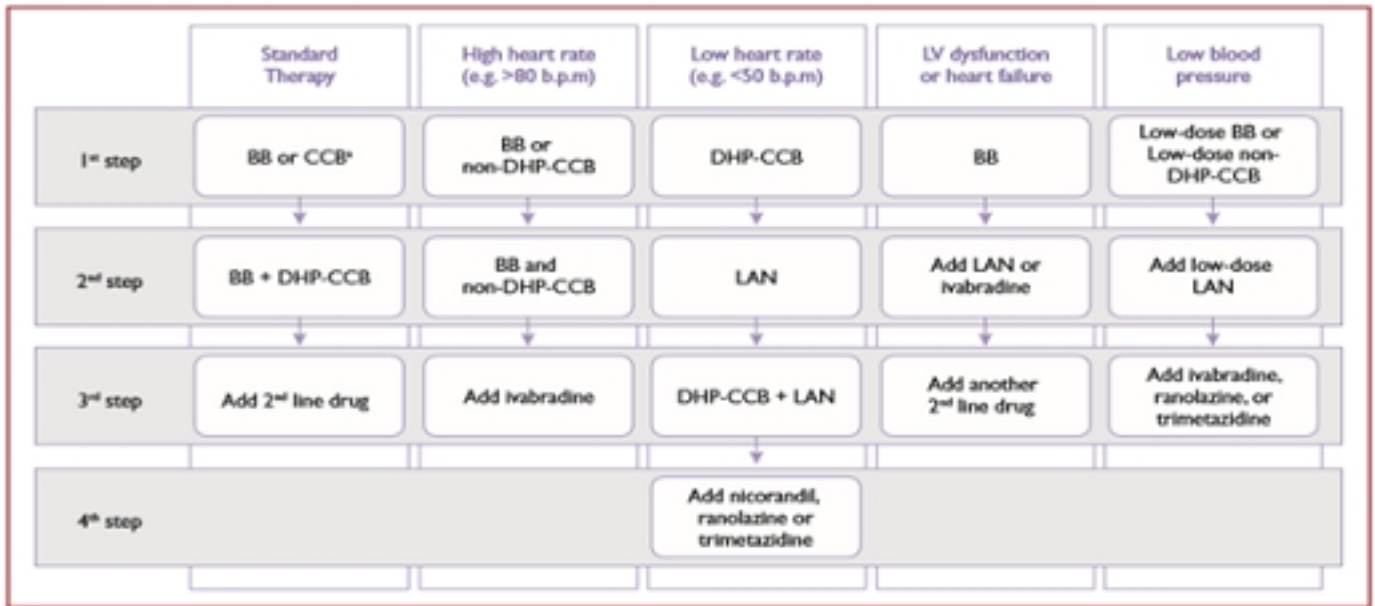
|  | Standard Therapy | High heart rate (e.g. >80 b.p.m) | Low heart rate (e.g. <50 b.p.m) | LV dysfunction or heart failure | Low blood pressure |
|---|---|---|---|---|---|
| 1st step | BB or CCB$^a$ | BB or non-DHP-CCB | DHP-CCB | BB | Low-dose BB or Low-dose non-DHP-CCB |
| 2nd step | BB + DHP-CCB | BB and non-DHP-CCB | LAN | Add LAN or ivabradine | Add low-dose LAN |
| 3rd step | Add 2nd line drug | Add ivabradine | DHP-CCB + LAN | Add another 2nd line drug | Add ivabradine, ranolazine, or trimetazidine |
| 4th step |  |  | Add nicorandil, ranolazine or trimetazidine |  |  |